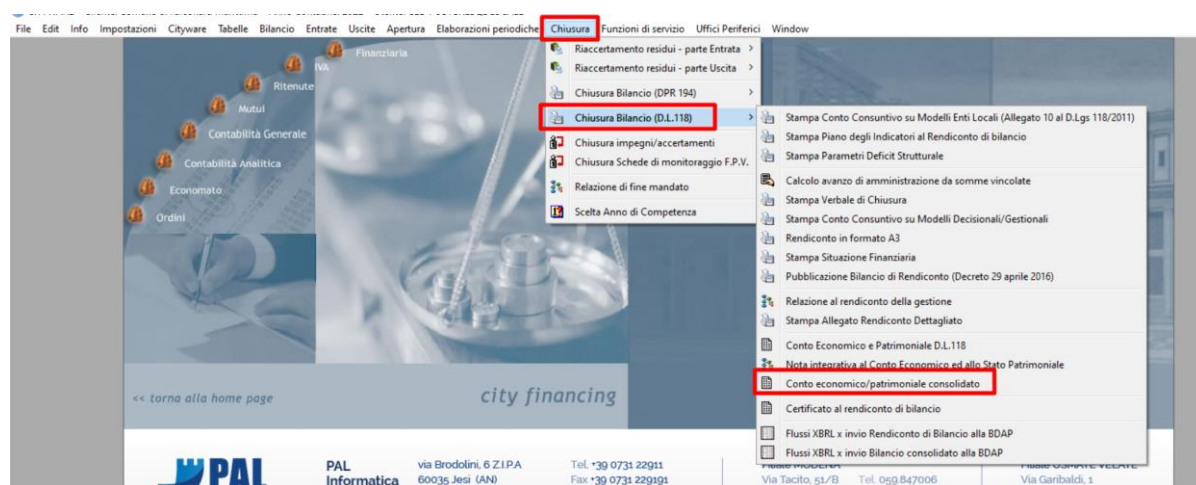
File Edit Info Impostazioni Cityware Tabelle Bilancio Entrate Uscite Apertura Elaborazioni periodiche Chiusura Funzioni di servizio Uffici Periferici Window

Finanziaria
IVA
Ritenute
Mutui
Contabilità Generale
Contabilità Analitica
Economato
Ordini

Riaccertamento residui - parte Entrata >
Riaccertamento residui - parte Uscita >
Chiusura Bilancio (DPR 194) >
Chiusura Bilancio (D.L.118) >
Chiusura impegni/accertamenti
Chiusura Schede di monitoraggio F.P.V.
Relazione di fine mandato
Scelta Anno di Competenza

Stampa Conto Consuntivo su Modelli Enti Locali (Allegato 10 al D.Lgs 118/2011)
Stampa Piano degli Indicatori al Rendiconto di bilancio
Stampa Parametri Deficit Strutturale
Calcolo avanzo di amministrazione da somme vincolate
Stampa Verbale di Chiusura
Stampa Conto Consuntivo su Modelli Decisionali/Gestionali
Rendiconto in formato A3
Stampa Situazione Finanziaria
Pubblicazione Bilancio di Rendiconto (Decreto 29 aprile 2016)
Relazione al rendiconto della gestione
Stampa Allegato Rendiconto Dettagliato
Conto Economico e Patrimoniale D.L.118
Nota integrativa al Conto Economico ed allo Stato Patrimoniale
Conto economico/patrimoniale consolidato
Certificato al rendiconto di bilancio
Flussi XBRL x invio Rendiconto di Bilancio alla BDAP
Flussi XBRL x invio Bilancio consolidato alla BDAP

<< torna alla home page
city financing

PAL
PAL Informatica
via Brodolini, 6 Z.I.P.A
60035 Jesi (AN)
Tel. +39 0731 22911
Fax +39 0731 229191
Filiale MODENA
Via Tacito, 51/B Tel. 059.847006
Filiale OSMATE VELATE
Via Garibaldi, 1